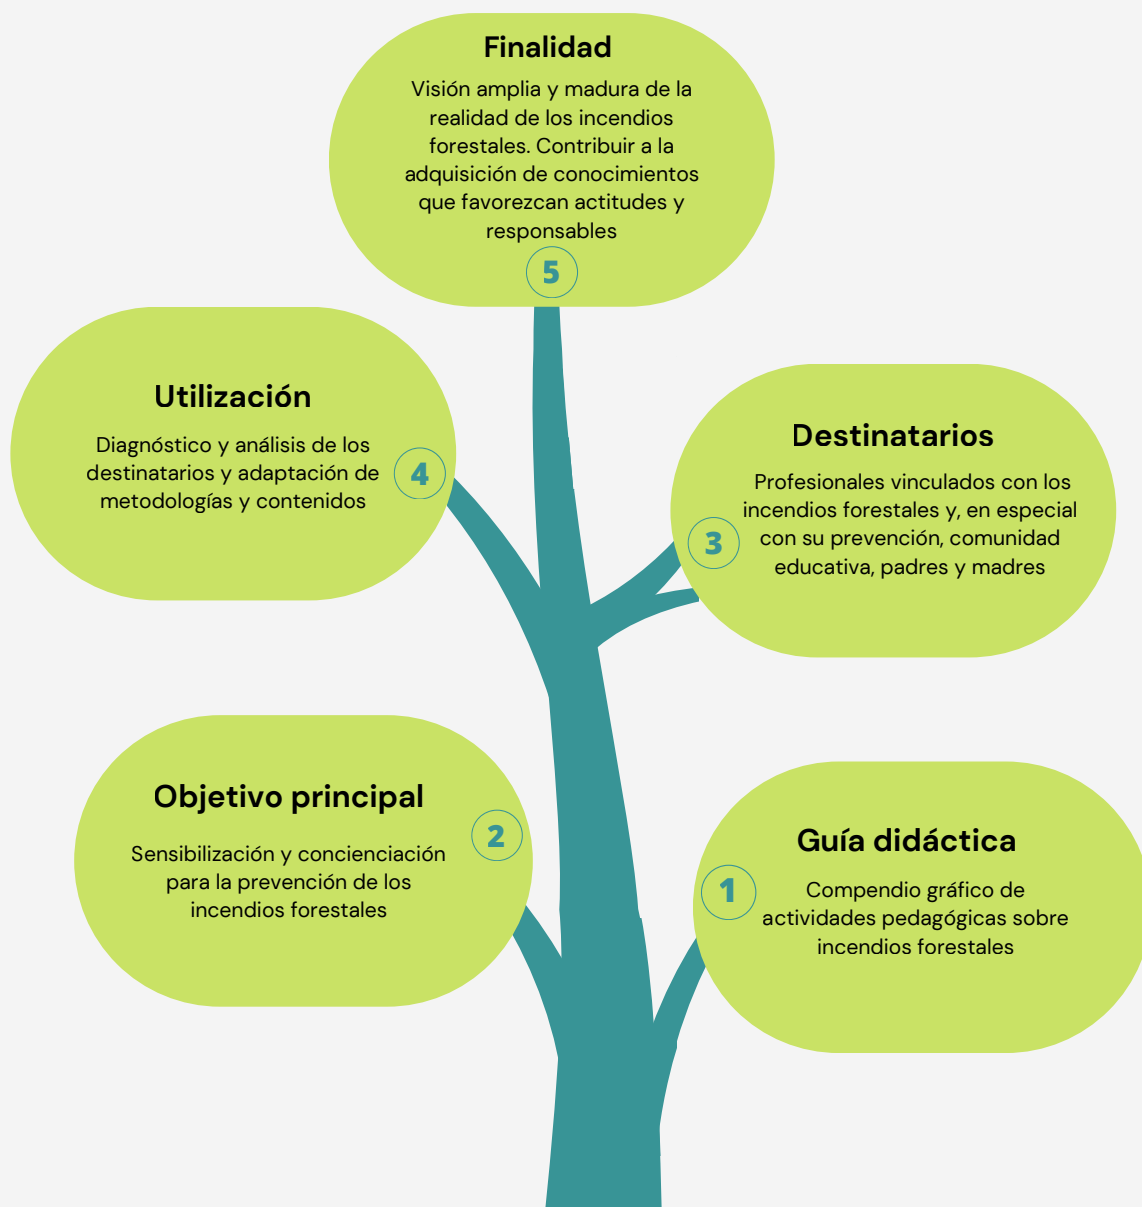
Finalidad

Visión amplia y madura de la realidad de los incendios forestales. Contribuir a la adquisición de conocimientos que favorezcan actitudes y responsables

5

Utilización

Diagnóstico y análisis de los destinatarios y adaptación de metodologías y contenidos

4

Destinatarios

Profesionales vinculados con los incendios forestales y, en especial con su prevención, comunidad educativa, padres y madres

3

Objetivo principal

Sensibilización y concienciación para la prevención de los incendios forestales

2

Guía didáctica

Compendio gráfico de actividades pedagógicas sobre incendios forestales

1